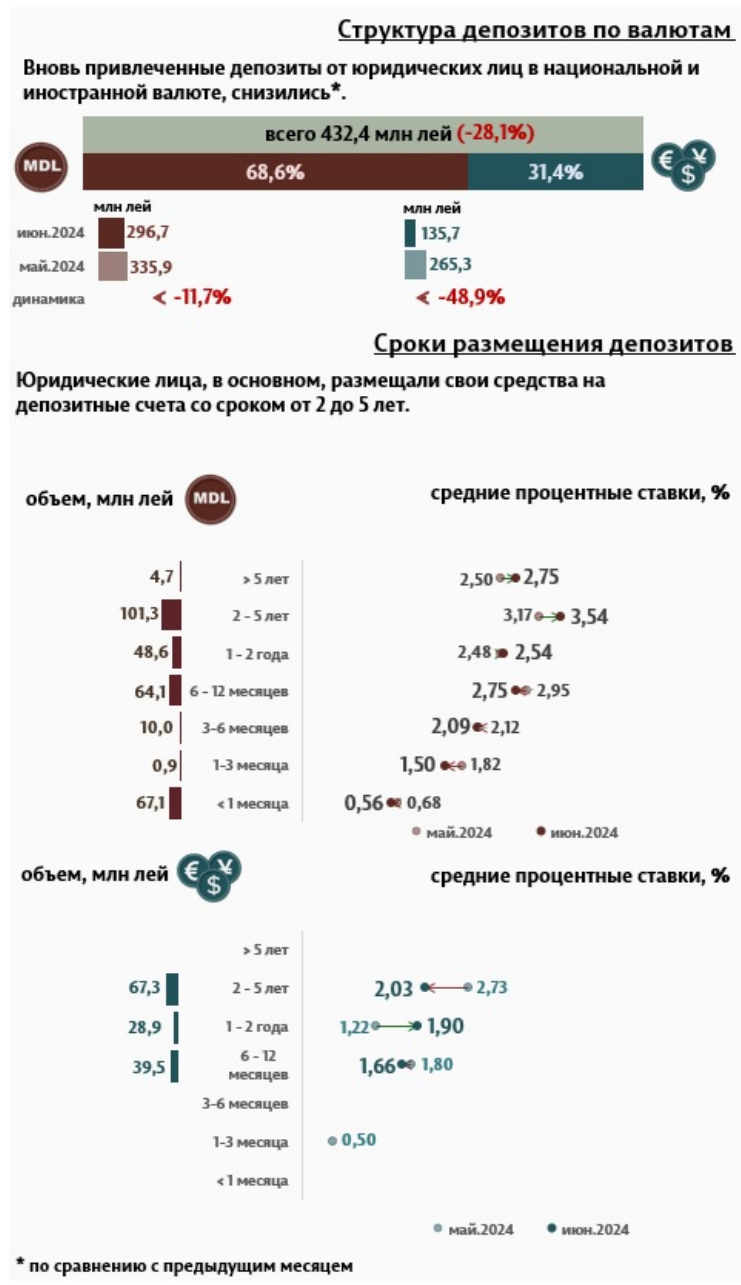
Структура депозитов по валютам

Вновь привлеченные депозиты от юридических лиц в национальной и иностранной валюте, снизились*.

MDL

всего 432,4 млн лей (-28,1%)

68,6%

31,4%

€ ¥ $

| | млн лей | млн лей |
|---|---|---|
| июн.2024 | 296,7 | 135,7 |
| май.2024 | 335,9 | 265,3 |
| динамика | -11,7% | -48,9% |

Сроки размещения депозитов

Юридические лица, в основном, размещали свои средства на депозитные счета со сроком от 2 до 5 лет.

объем, млн лей MDL

средние процентные ставки, %

| объем | срок | ставки |
|---|---|---|
| 4,7 | > 5 лет | 2,50 2,75 |
| 101,3 | 2 - 5 лет | 3,17 3,54 |
| 48,6 | 1 - 2 года | 2,48 2,54 |
| 64,1 | 6 - 12 месяцев | 2,75 2,95 |
| 10,0 | 3-6 месяцев | 2,09 2,12 |
| 0,9 | 1-3 месяца | 1,50 1,82 |
| 67,1 | < 1 месяца | 0,56 0,68 |

май.2024 июн.2024

объем, млн лей € ¥ $

средние процентные ставки, %

| объем | срок | ставки |
|---|---|---|
| | > 5 лет | |
| 67,3 | 2 - 5 лет | 2,03 2,73 |
| 28,9 | 1 - 2 года | 1,22 1,90 |
| 39,5 | 6 - 12 месяцев | 1,66 1,80 |
| | 3-6 месяцев | |
| | 1-3 месяца | 0,50 |
| | < 1 месяца | |

май.2024 июн.2024

* по сравнению с предыдущим месяцем